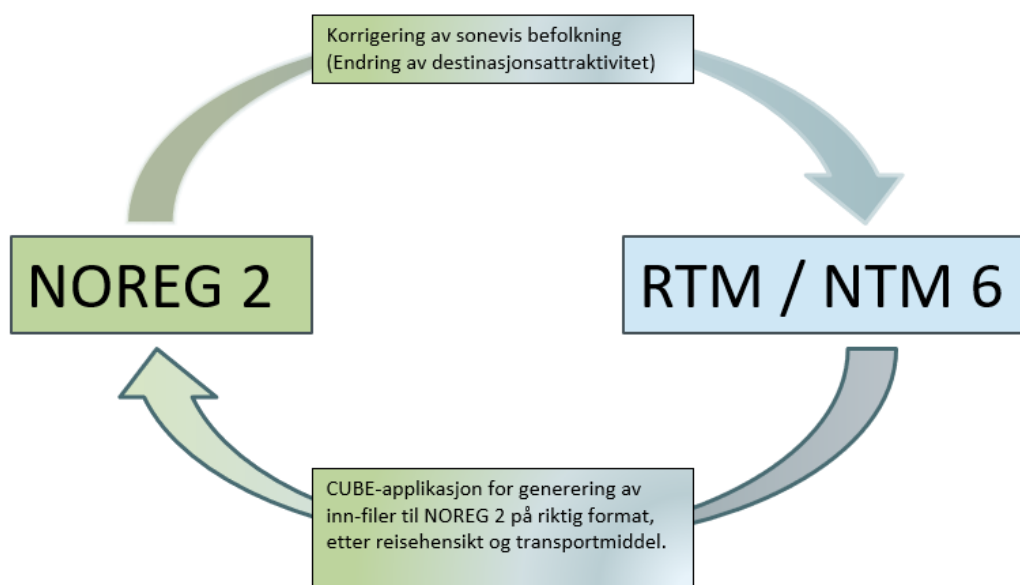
Korrigering av sonevis befolkning
(Endring av destinasjonsattraktivitet)

NOREG 2

RTM / NTM 6

CUBE-applikasjon for generering av inn-filer til NOREG 2 på riktig format, etter reisehensikt og transportmiddel.